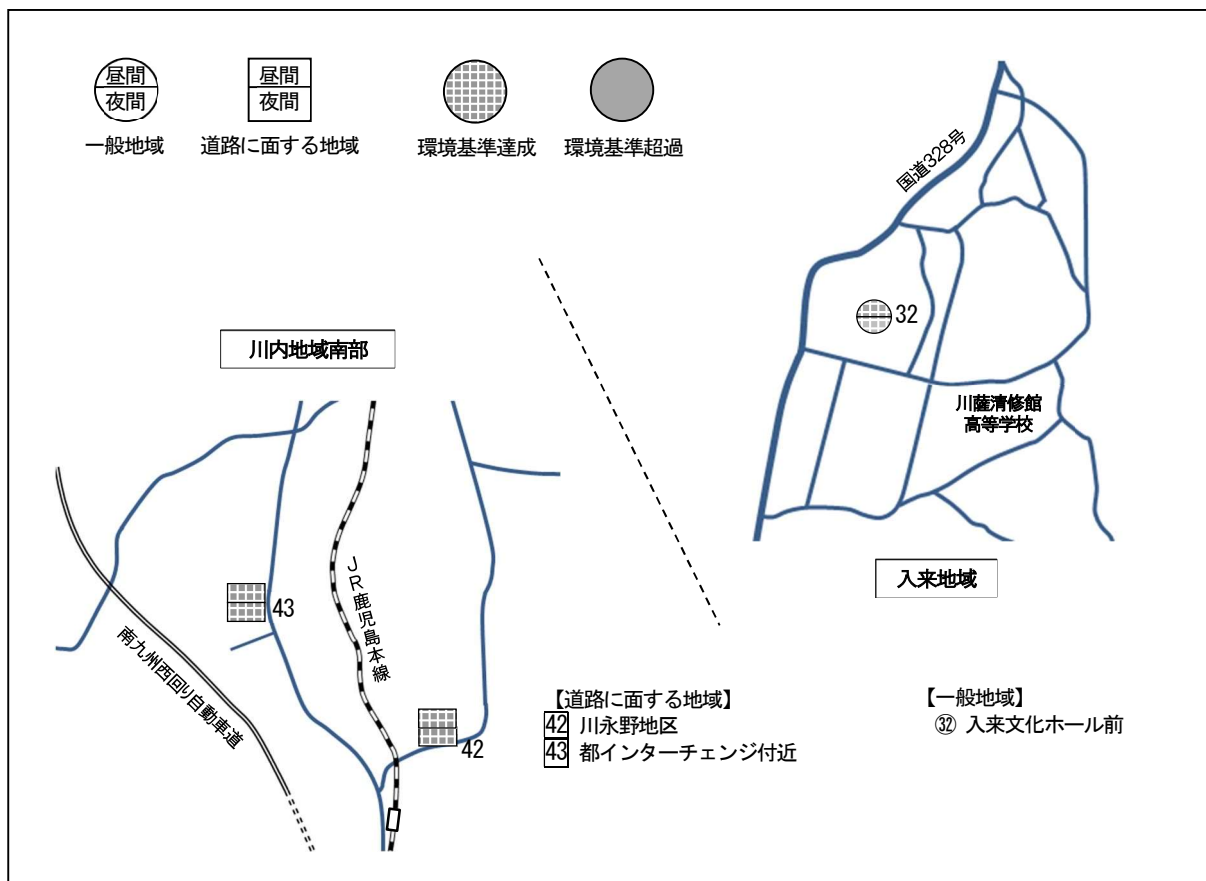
昼間
夜間
一般地域

昼間
夜間
道路に面する地域

環境基準達成

環境基準超過

国道328号

32

川薩清修館
高等学校

入来地域

川内地域南部

JR鹿児島本線

43

42

南九州西回り自動車道

【道路に面する地域】
42 川永野地区
43 都インターチェンジ付近

【一般地域】
㉜ 入来文化ホール前